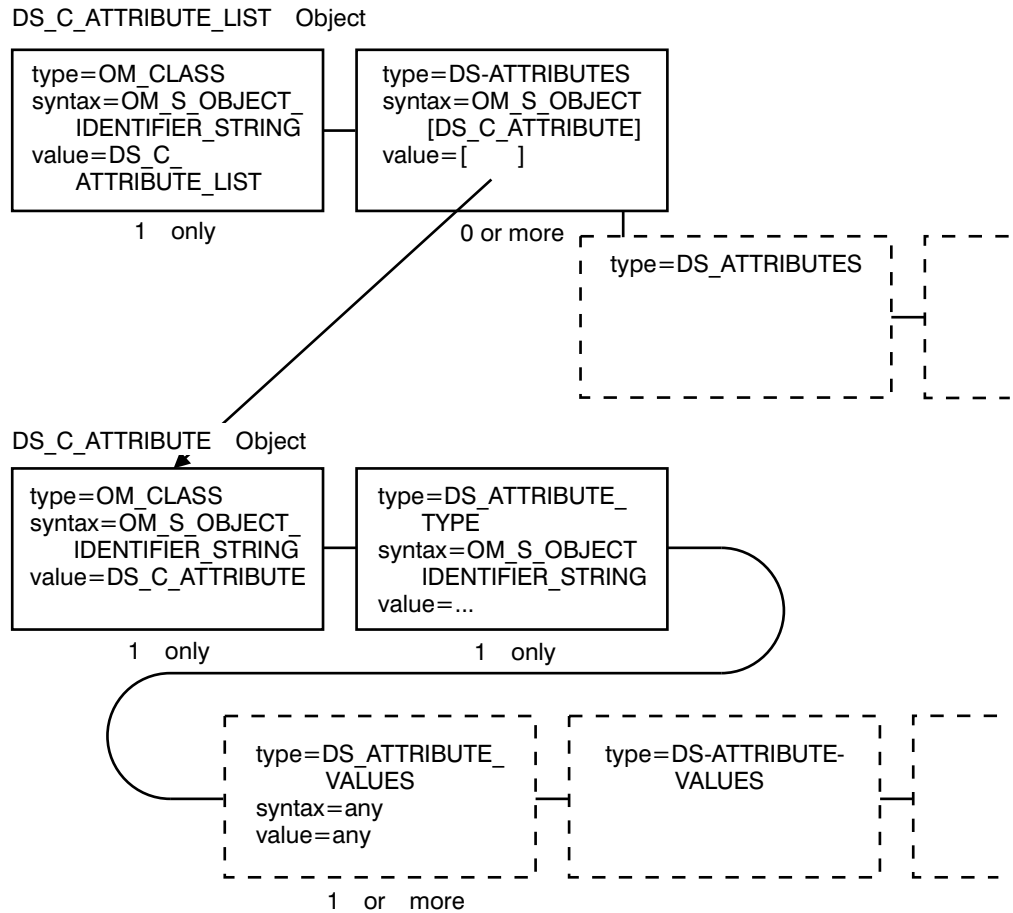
DS_C_ATTRIBUTE_LIST Object

type=OM_CLASS
syntax=OM_S_OBJECT_IDENTIFIER_STRING
value=DS_C_ATTRIBUTE_LIST

1 only

type=DS-ATTRIBUTES
syntax=OM_S_OBJECT [DS_C_ATTRIBUTE]
value=[ ]

0 or more

type=DS_ATTRIBUTES

DS_C_ATTRIBUTE Object

type=OM_CLASS
syntax=OM_S_OBJECT_IDENTIFIER_STRING
value=DS_C_ATTRIBUTE

1 only

type=DS_ATTRIBUTE_TYPE
syntax=OM_S_OBJECT IDENTIFIER_STRING
value=...

1 only

type=DS_ATTRIBUTE_VALUES
syntax=any
value=any

1 or more

type=DS-ATTRIBUTE-VALUES